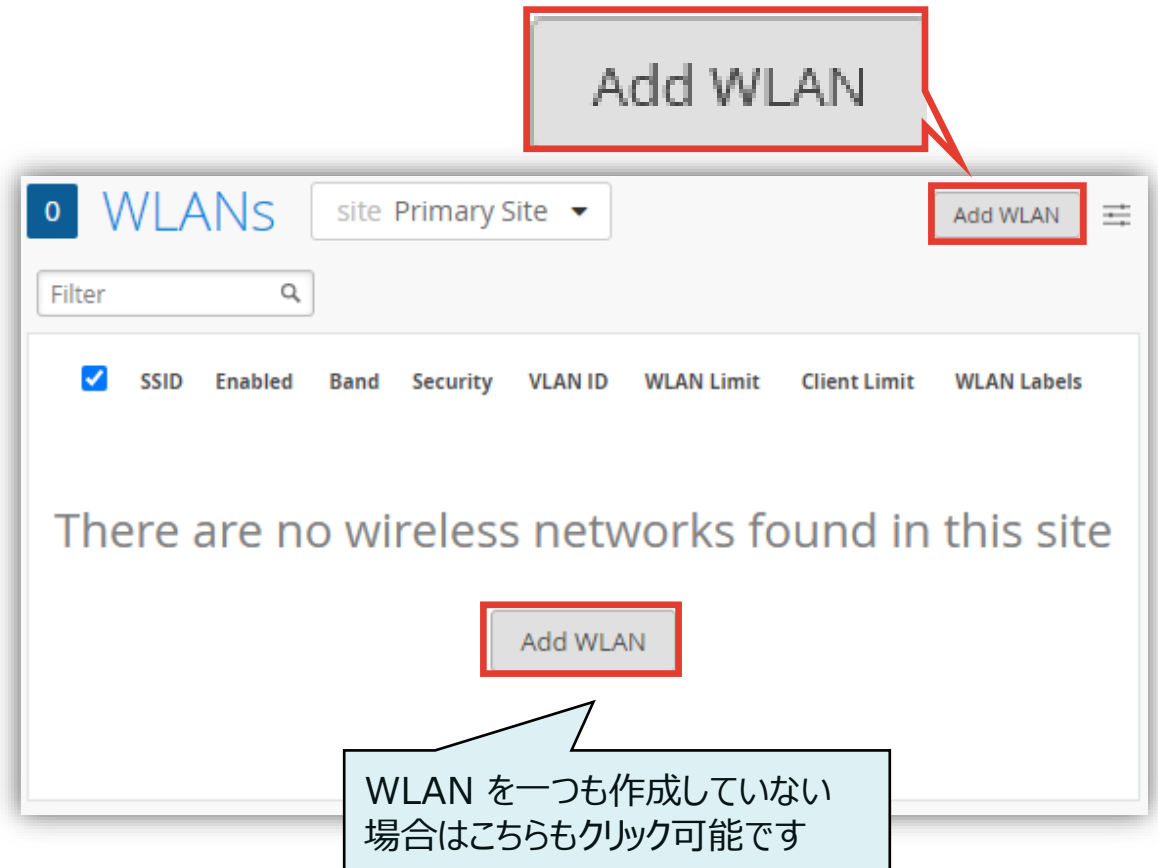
Add WLAN

0 WLANs site Primary Site

Add WLAN

Filter

| SSID | Enabled | Band | Security | VLAN ID | WLAN Limit | Client Limit | WLAN Labels |
|---|---|---|---|---|---|---|---|

There are no wireless networks found in this site

Add WLAN

WLAN を一つも作成していない場合はこちらもクリック可能です